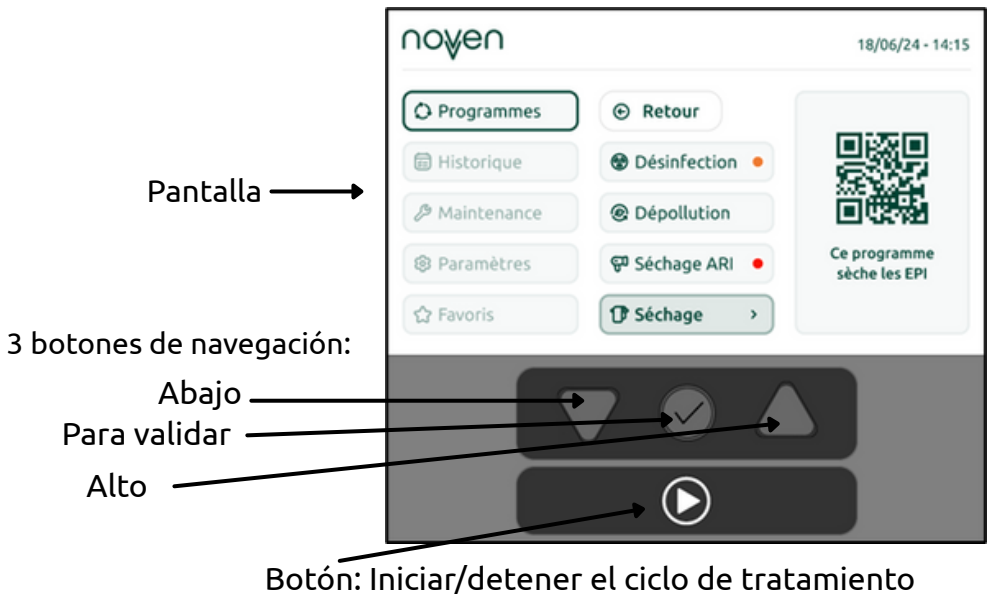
noven

18/06/24 - 14:15

Pantalla

Programmes

Historique

Maintenance

Paramètres

Favoris

Retour

Désinfection

Dépollution

Séchage ARI

Séchage >

Ce programme sèche les EPI

3 botones de navegación:

Abajo

Para validar

Alto

Botón: Iniciar/detener el ciclo de tratamiento